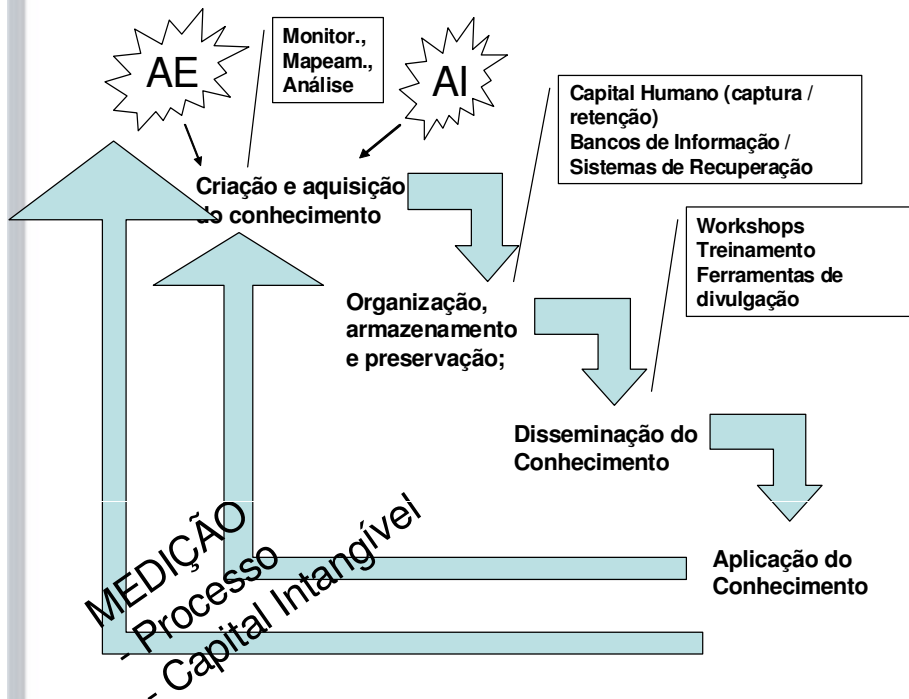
AE

Monitor., Mapeam., Análise

AI

Capital Humano (captura / retenção)
Bancos de Informação / Sistemas de Recuperação

Criação e aquisição do conhecimento

Workshops
Treinamento
Ferramentas de divulgação

Organização, armazenamento e preservação;

Disseminação do Conhecimento

Aplicação do Conhecimento

MEDIÇÃO
- Processo
- Capital Intangível